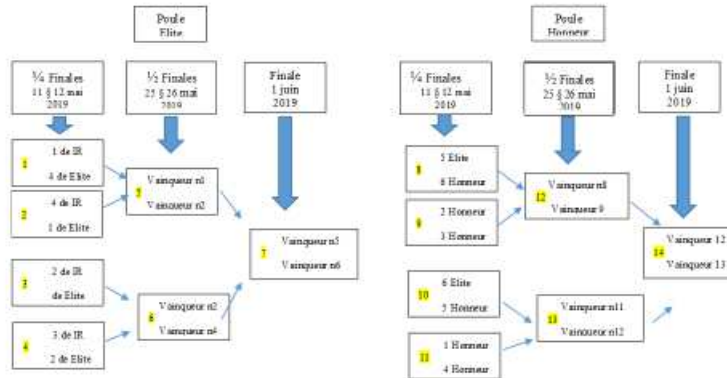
Poule
Elite

¼ Finales
11 § 12 mai
2019

½ Finales
25 § 26 mai
2019

Finale
1 juin
2019

1
1 de IR
4 de Elite

2
4 de IR
1 de Elite

5
Vainqueur n1
Vainqueur n2

7
Vainqueur n5
Vainqueur n6

3
2 de IR
de Elite

4
3 de IR
2 de Elite

6
Vainqueur n2
Vainqueur n4

Poule
Honneur

¼ Finales
11 § 12 mai
2019

½ Finales
25 § 26 mai
2019

Finale
1 juin
2019

8
5 Elite
8 Honneur

9
2 Honneur
3 Honneur

12
Vainqueur n8
Vainqueur 9

14
Vainqueur 12
Vainqueur 13

10
6 Elite
5 Honneur

11
1 Honneur
4 Honneur

13
Vainqueur n11
Vainqueur n12